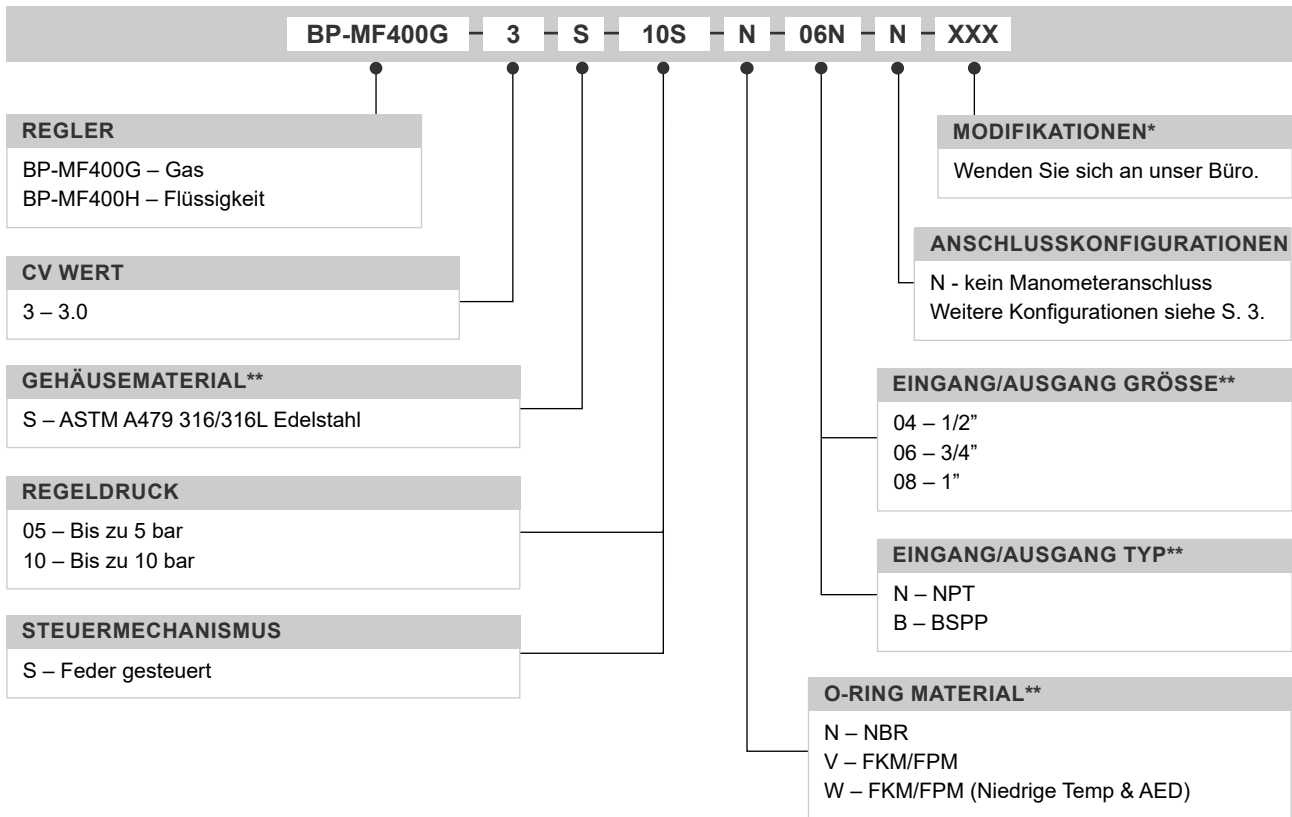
BP-MF400G – 3 – S – 10S – N – 06N – N – XXX

REGLER
BP-MF400G – Gas
BP-MF400H – Flüssigkeit

CV WERT
3 – 3.0

GEHÄUSEMATERIAL**
S – ASTM A479 316/316L Edelstahl

REGELDRUCK
05 – Bis zu 5 bar
10 – Bis zu 10 bar

STEUERMECHANISMUS
S – Feder gesteuert

MODIFIKATIONEN*
Wenden Sie sich an unser Büro.

ANSCHLUSSKONFIGURATIONEN
N - kein Manometeranschluss
Weitere Konfigurationen siehe S. 3.

EINGANG/AUSGANG GRÖSSE**
04 – 1/2”
06 – 3/4”
08 – 1”

EINGANG/AUSGANG TYP**
N – NPT
B – BSPP

O-RING MATERIAL**
N – NBR
V – FKM/FPM
W – FKM/FPM (Niedrige Temp & AED)